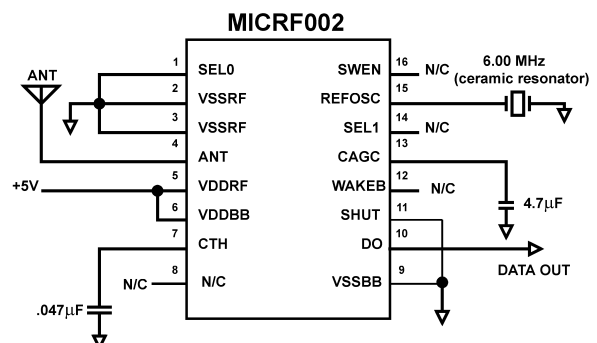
MICRF002

ANT

1 SEL0
2 VSSRF
3 VSSRF
4 ANT
+5V
5 VDDRF
6 VDDBB
7 CTH
N/C
8 N/C
.047$\mu$F

16 SWEN N/C
15 REFOSC
6.00 MHz (ceramic resonator)
14 SEL1 N/C
13 CAGC
12 WAKEB N/C
4.7$\mu$F
11 SHUT
10 DO
DATA OUT
9 VSSBB